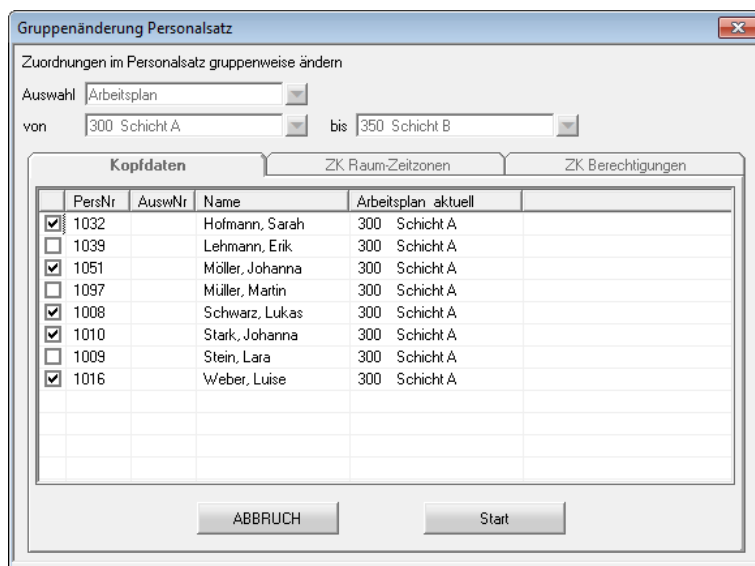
Gruppenänderung Personalsatz

Zuordnungen im Personalsatz gruppenweise ändern

Auswahl Arbeitsplan

von 300 Schicht A bis 350 Schicht B

Kopfdaten | ZK Raum-Zeitzonen | ZK Berechtigungen

| | PersNr | AuswNr | Name | Arbeitsplan aktuell |
|---|---|---|---|---|
| ☑ | 1032 | | Hofmann, Sarah | 300 Schicht A |
| ☐ | 1039 | | Lehmann, Erik | 300 Schicht A |
| ☑ | 1051 | | Möller, Johanna | 300 Schicht A |
| ☐ | 1097 | | Müller, Martin | 300 Schicht A |
| ☑ | 1008 | | Schwarz, Lukas | 300 Schicht A |
| ☑ | 1010 | | Stark, Johanna | 300 Schicht A |
| ☐ | 1009 | | Stein, Lara | 300 Schicht A |
| ☑ | 1016 | | Weber, Luise | 300 Schicht A |

ABBRUCH

Start